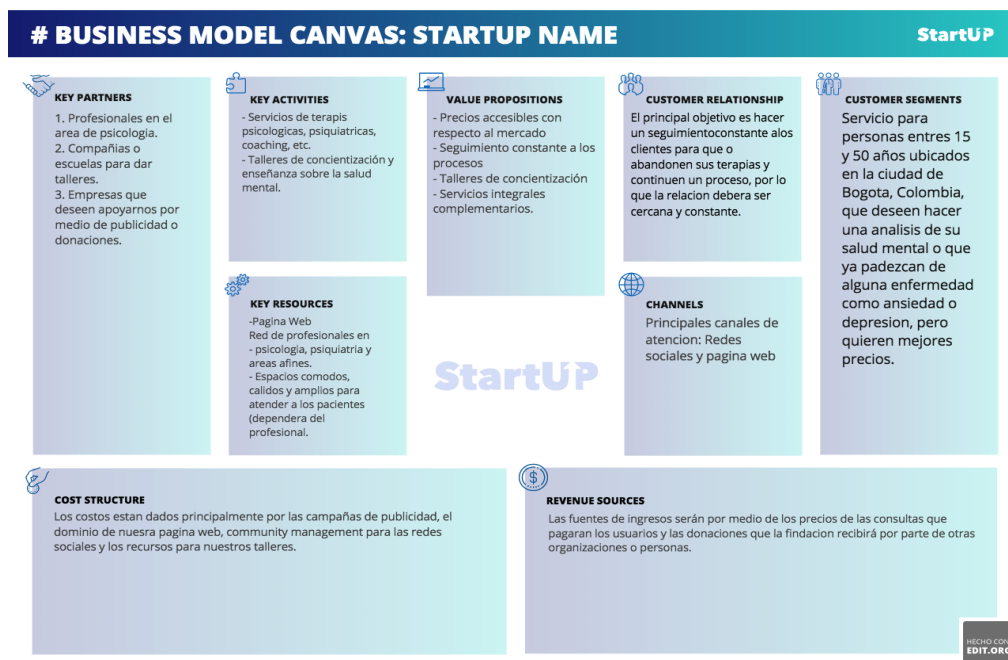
# BUSINESS MODEL CANVAS: STARTUP NAME

StartUP

KEY PARTNERS

1. Profesionales en el area de psicologia.
2. Compañias o escuelas para dar talleres.
3. Empresas que deseen apoyarnos por medio de publicidad o donaciones.

KEY ACTIVITIES

- Servicios de terapis psicologicas, psiquiatricas, coaching, etc.
- Talleres de concientización y enseñanza sobre la salud mental.

VALUE PROPOSITIONS

- Precios accesibles con respecto al mercado
- Seguimiento constante a los procesos
- Talleres de concientización
- Servicios integrales complementarios.

CUSTOMER RELATIONSHIP

El principal objetivo es hacer un seguimientoconstante alos clientes para que o abandonen sus terapias y continuen un proceso, por lo que la relacion debera ser cercana y constante.

CUSTOMER SEGMENTS

Servicio para personas entres 15 y 50 años ubicados en la ciudad de Bogota, Colombia, que deseen hacer una analisis de su salud mental o que ya padezcan de alguna enfermedad como ansiedad o depresion, pero quieren mejores precios.

KEY RESOURCES

-Pagina Web
Red de profesionales en
- psicologia, psiquiatria y areas afines.
- Espacios comodos, calidos y amplios para atender a los pacientes (dependera del profesional.

StartUP

CHANNELS

Principales canales de atencion: Redes sociales y pagina web

COST STRUCTURE

Los costos estan dados principalmente por las campañas de publicidad, el dominio de nuesra pagina web, community management para las redes sociales y los recursos para nuestros talleres.

REVENUE SOURCES

Las fuentes de ingresos serán por medio de los precios de las consultas que pagaran los usuarios y las donaciones que la findacion recibirá por parte de otras organizaciones o personas.

HECHO CON
EDIT.ORG